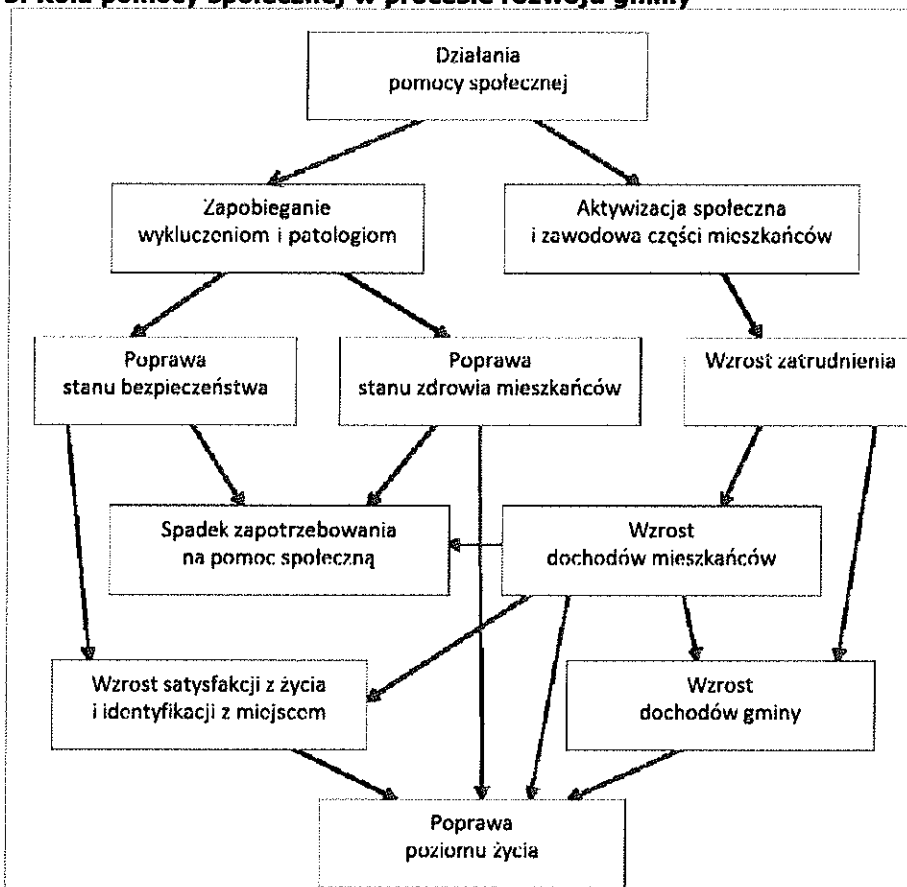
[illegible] Rola pomocy społecznej w procesie rozwoju gminy

Działania pomocy społecznej

Zapobieganie wykluczeniom i patologiom

Aktywizacja społeczna i zawodowa części mieszkańców

Poprawa stanu bezpieczeństwa

Poprawa stanu zdrowia mieszkańców

Wzrost zatrudnienia

Spadek zapotrzebowania na pomoc społeczną

Wzrost dochodów mieszkańców

Wzrost satysfakcji z życia i identyfikacji z miejscem

Wzrost dochodów gminy

Poprawa poziomu życia